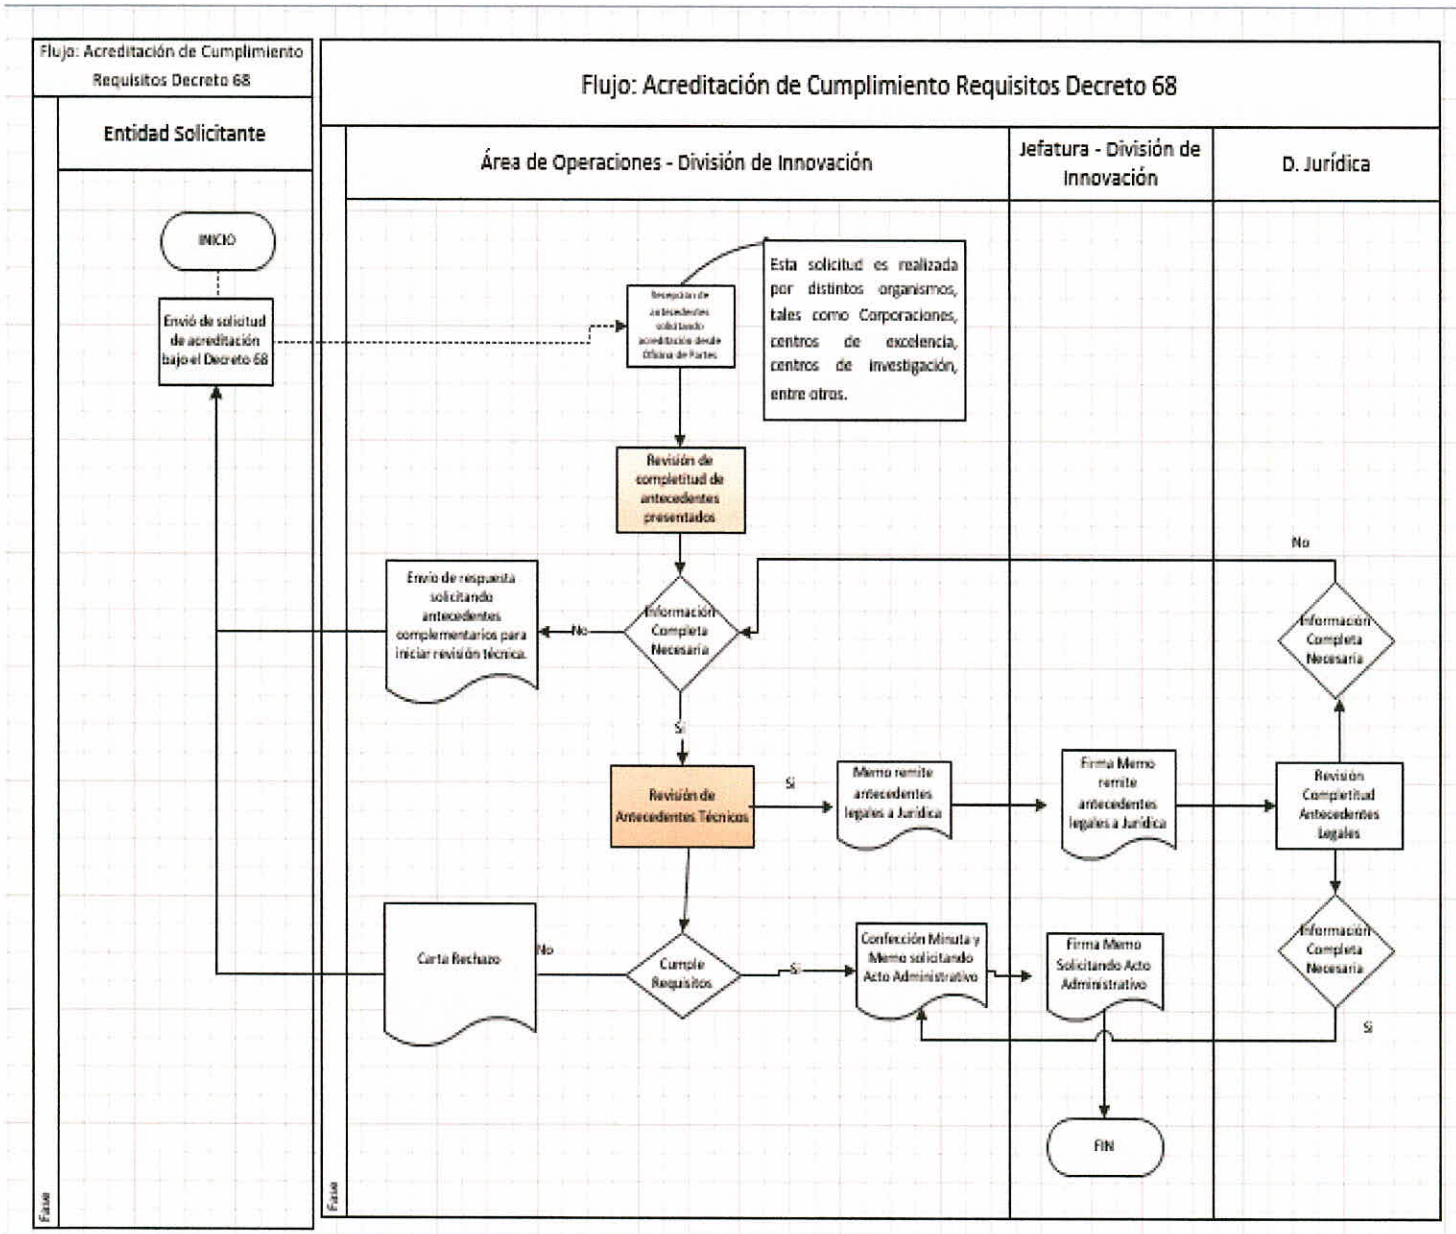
Flujo: Acreditación de Cumplimiento Requisitos Decreto 68

Entidad Solicitante

Flujo: Acreditación de Cumplimiento Requisitos Decreto 68

Área de Operaciones - División de Innovación

Jefatura - División de Innovación

D. Jurídica

INICIO

Envió de solicitud de acreditación bajo el Decreto 68

Recepción de antecedentes solicitando acreditación desde Oficina de Partes

Esta solicitud es realizada por distintos organismos, tales como Corporaciones, centros de excelencia, centros de investigación, entre otros.

Revisión de completitud de antecedentes presentados

Envío de respuesta solicitando antecedentes complementarios para iniciar revisión técnica.

No

Información Completa Necesaria

Si

Revisión de Antecedentes Técnicos

Si

Memo remite antecedentes legales a Jurídica

Firma Memo remite antecedentes legales a Jurídica

Revisión Completitud Antecedentes Legales

No

Información Completa Necesaria

Información Completa Necesaria

Si

Carta Rechazo

No

Cumple Requisitos

Si

Confección Minuta y Memo solicitando Acto Administrativo

Firma Memo Solicitando Acto Administrativo

FIN

Fase

Fase